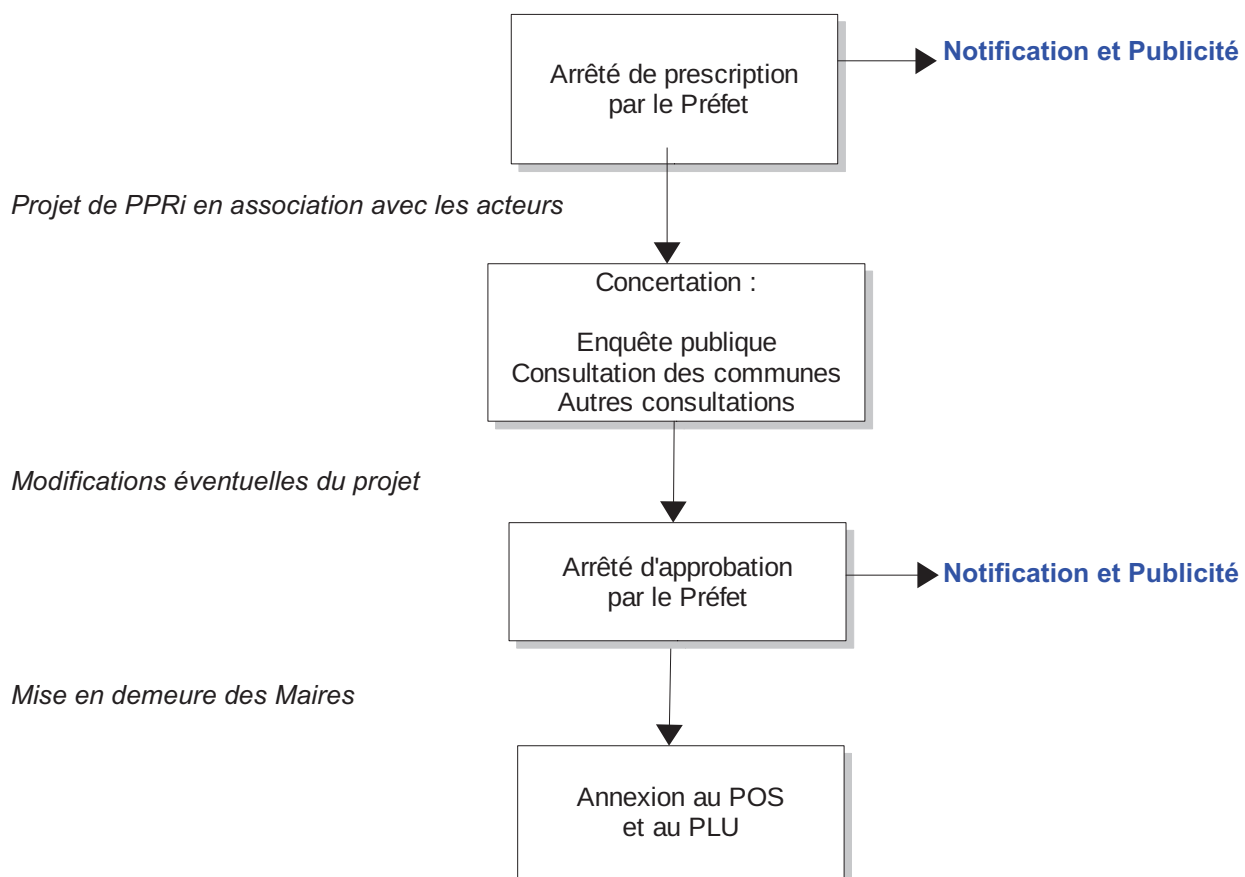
Arrêté de prescription par le Préfet

Notification et Publicité

Projet de PPRi en association avec les acteurs

Concertation :

Enquête publique
Consultation des communes
Autres consultations

Modifications éventuelles du projet

Arrêté d'approbation par le Préfet

Notification et Publicité

Mise en demeure des Maires

Annexion au POS et au PLU